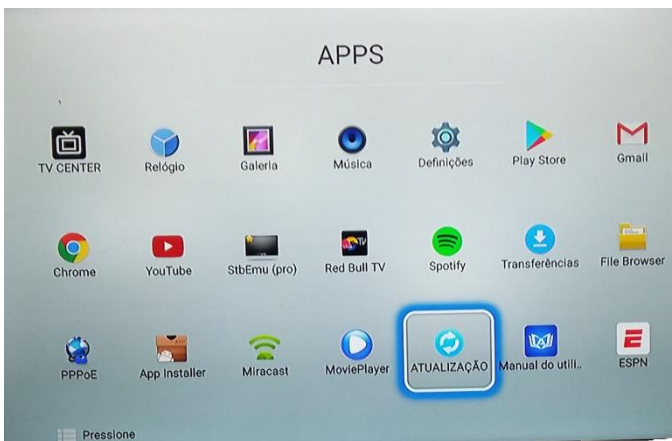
APPS

TV CENTER
Relógio
Galeria
Música
Definições
Play Store
Gmail

Chrome
YouTube
StbEmu (pro)
Red Bull TV
Spotify
Transferências
File Browser

PPPoE
App Installer
Miracast
MoviePlayer
ATUALIZAÇÃO
Manual do utili..
ESPN

Pressione